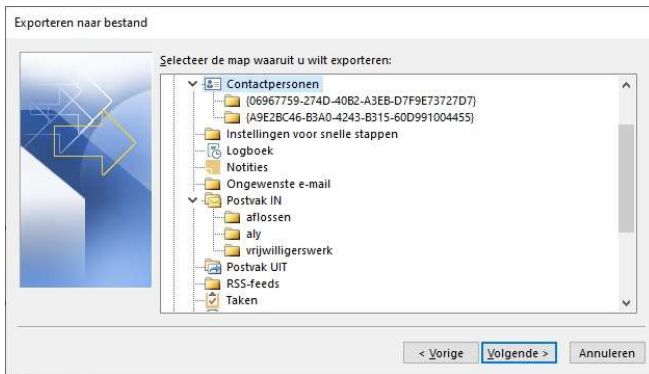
Exporteren naar bestand

Selecteer de map waaruit u wilt exporteren:

Contactpersonen
{06967759-274D-40B2-A3EB-D7F9E73727D7}
{A9E2BC46-B3A0-4243-B315-60D991004455}
Instellingen voor snelle stappen
Logboek
Notities
Ongewenste e-mail
Postvak IN
aflossen
aly
vrijwilligerswerk
Postvak UIT
RSS-feeds
Taken

< Vorige
Volgende >
Annuleren